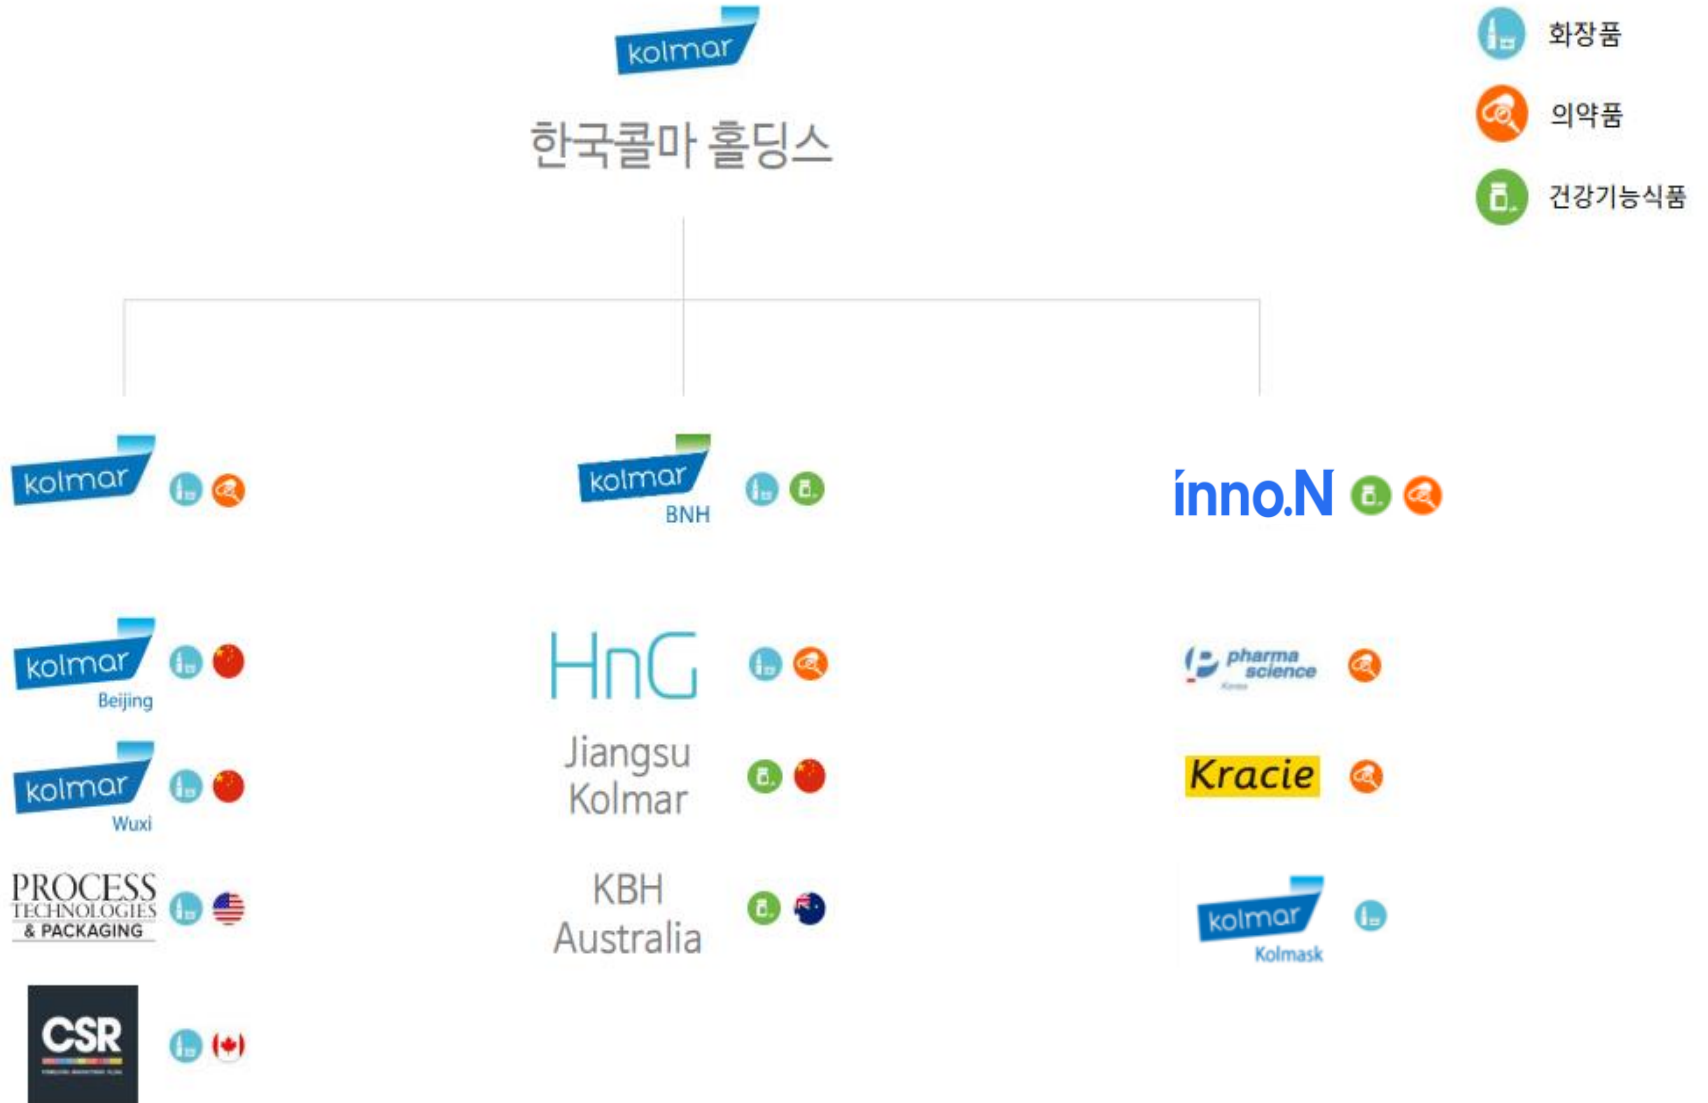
kolmar

한국콜마 홀딩스

화장품

의약품

건강기능식품

kolmar

kolmar BNH

inno.N

kolmar Beijing

kolmar Wuxi

PROCESS TECHNOLOGIES & PACKAGING

CSR

HnG

Jiangsu Kolmar

KBH Australia

pharma science Korea

Kracie

kolmar Kolmask